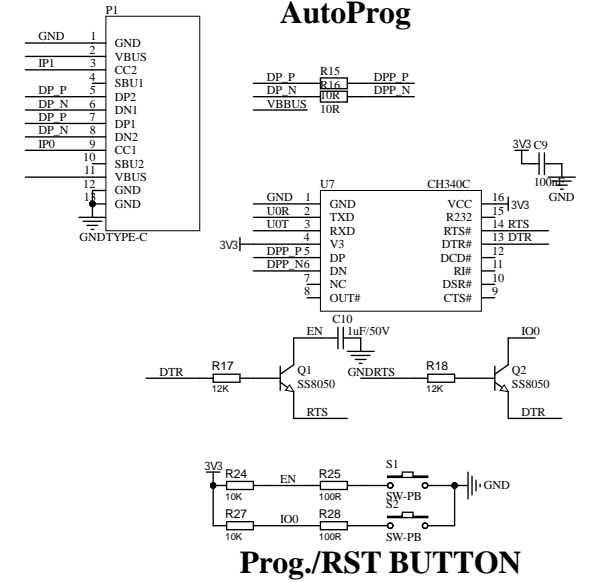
AutoProg

P1
GND 1 GND
2 VBUS
IP1 3 CC2
4 SBU1
DP_P 5 DP2
DP_N 6 DN1
DP_P 7 DP1
DP_N 8 DN2
IP0 9 CC1
10 SBU2
11 VBUS
12 GND
13 GND
GND TYPE-C

DP_P R15 DPP_P
DP_N R16 DPP_N
VBBUS 10R
10R

3V3 C9
100nF
GND

U7 CH340C
GND 1 GND
U0R 2 TXD
U0T 3 RXD
3V3 4 V3
DPP_P 5 DP
DPP_N 6 DN
7 NC
8 OUT#
VCC 16 3V3
R232 15
RTS# 14 RTS
DTR# 13 DTR
DCD# 12
RI# 11
DSR# 10
CTS# 9

C10
EN 1uF/50V
GND
IO0
DTR R17 12K
Q1 SS8050
RTS
RTS R18 12K
Q2 SS8050
DTR

3V3 R24 10K EN R25 100R S1 SW-PB GND
R27 10K IO0 R28 100R S2 SW-PB

Prog./RST BUTTON